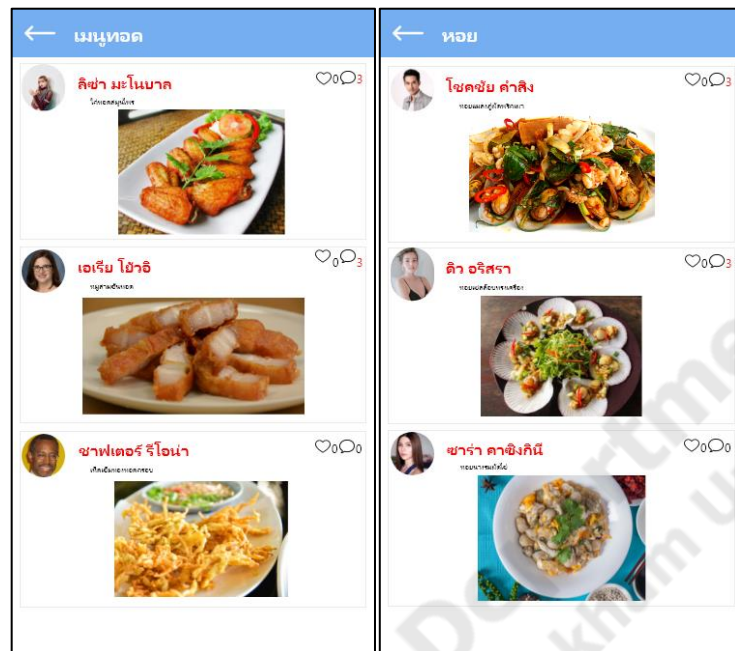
← เมนูทอด

ลิซ่า มะโนบาล
ไก่ทอดสมุนไพร
♡0 ◯3

เอเรีย โย้าอิ
หมูสามชั้นทอด
♡0 ◯3

ชาฟเตอร์ รีโอน่า
เห็ดเข็มทองทอดกรอบ
♡0 ◯0

← หอย

โชคชัย คำสิง
หอยแมลงภู่ผัดพริกเผา
♡0 ◯3

ดิว อริสรา
หอยเชลล์อบเนยกระเทียม
♡0 ◯3

ซาร่า ลาซิงกินี
หอยนางรมทอดไข่
♡0 ◯0

Department
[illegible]